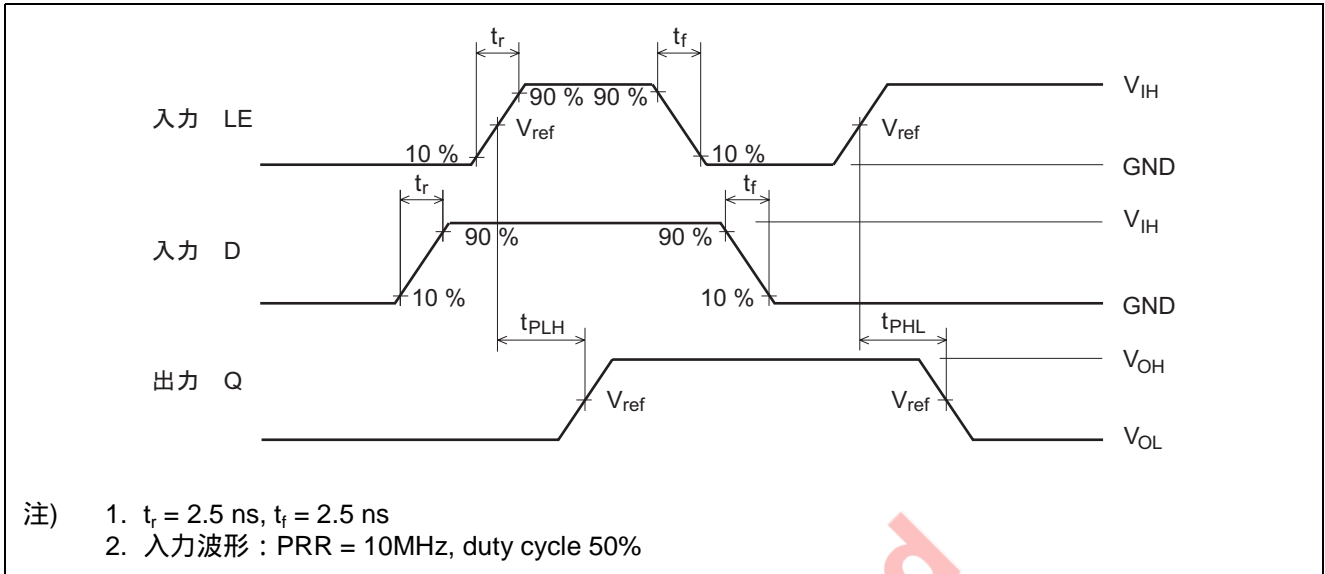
$t_r$

$t_f$

$V_{IH}$

90 % 90 %

入力 LE

$V_{ref}$

$V_{ref}$

10 %

10 %

GND

$t_r$

$t_f$

$V_{IH}$

90 %

90 %

入力 D

10 %

10 %

GND

$t_{PLH}$

$t_{PHL}$

$V_{OH}$

出力 Q

$V_{ref}$

$V_{ref}$

$V_{OL}$

注) 1. $t_r$ = 2.5 ns, $t_f$ = 2.5 ns
2. 入力波形：PRR = 10MHz, duty cycle 50%